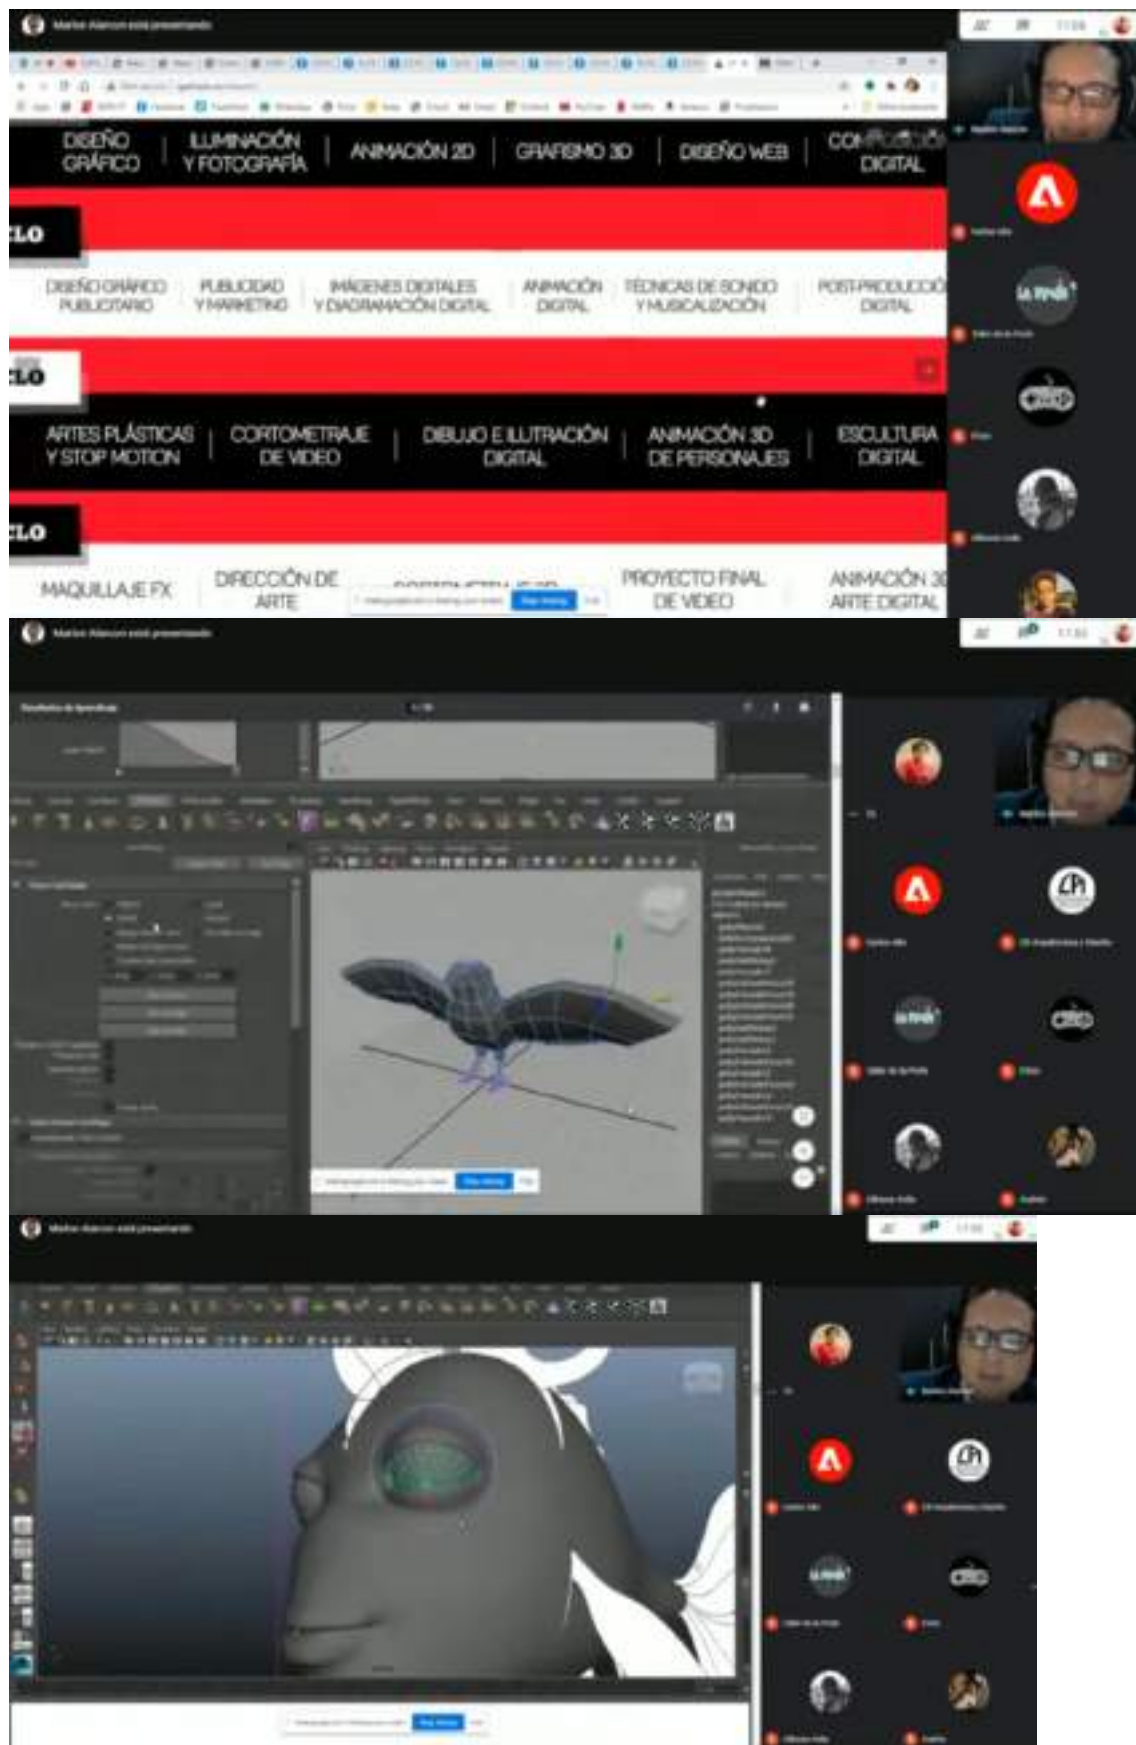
DISEÑO GRÁFICO | ILUMINACIÓN Y FOTOGRAFÍA | ANIMACIÓN 2D | GRAFISMO 3D | DISEÑO WEB | COM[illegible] DIGITAL

LO

DISEÑO GRÁFICO PUBLICITARIO | PUBLICIDAD Y MARKETING | IMÁGENES DIGITALES Y DIAGRAMACIÓN DIGITAL | ANIMACIÓN DIGITAL | TÉCNICAS DE SONIDO Y MUSICALIZACIÓN | POST-PRODUCCIÓ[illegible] DIGITAL

LO

ARTES PLÁSTICAS Y STOP MOTION | CORTOMETRAJE DE VIDEO | DIBUJO E ILUTRACIÓN DIGITAL | ANIMACIÓN 3D DE PERSONAJES | ESCULTURA DIGITAL

LO

MAQUILLAJE FX | DIRECCIÓN DE ARTE | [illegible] | PROYECTO FINAL DE VIDEO | ANIMACIÓN 3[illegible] ARTE DIGITAL

Stop sharing

Stop sharing

Stop sharing